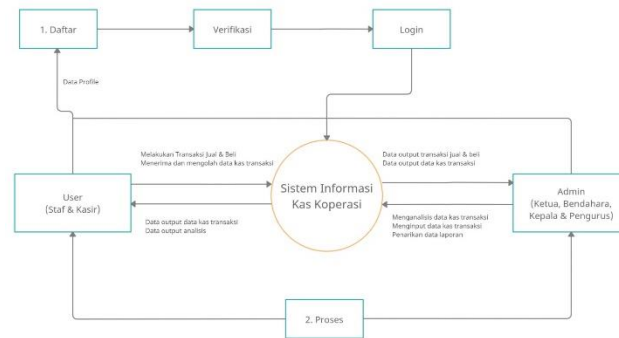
1. Daftar

Verifikasi

Login

Data Profile

Melakukan Transaksi Jual & Beli
Menerima dan mengolah data kas transaksi

Data output transaksi jual & beli
Data output data kas transaksi

User
(Staf & Kasir)

Sistem Informasi
Kas Koperasi

Admin
(Ketua, Bendahara,
Kepala & Pengurus)

Data output data kas transaksi
Data output analisis

Menganalisis data kas transaksi
Menginput data kas transaksi
Penarikan data laporan

2. Proses